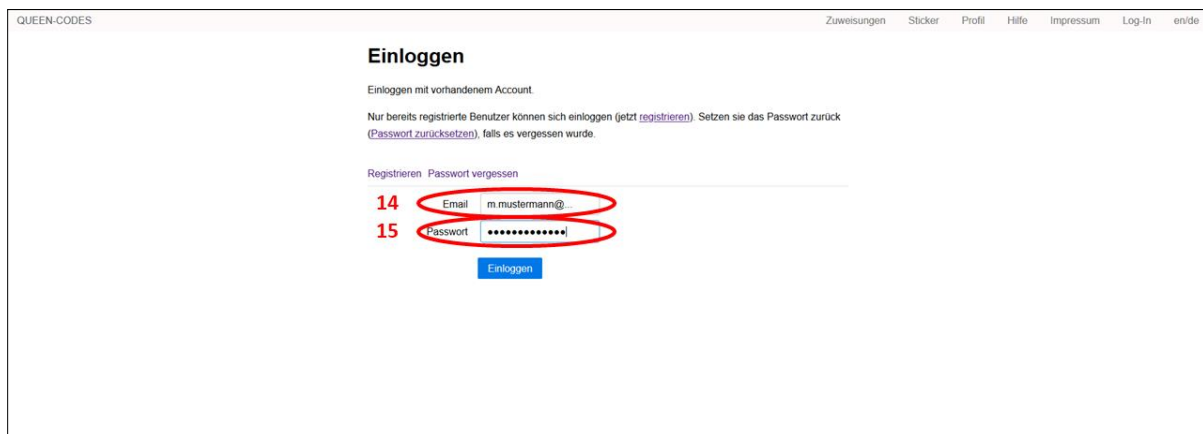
QUEEN-CODES

Zuweisungen Sticker Profil Hilfe Impressum Log-In en/de

# Einloggen

Einloggen mit vorhandenem Account.

Nur bereits registrierte Benutzer können sich einloggen (jetzt registrieren). Setzen sie das Passwort zurück (Passwort zurücksetzen), falls es vergessen wurde.

Registrieren Passwort vergessen

14 Email m.mustermann@...

15 Passwort ••••••••••••••

Einloggen